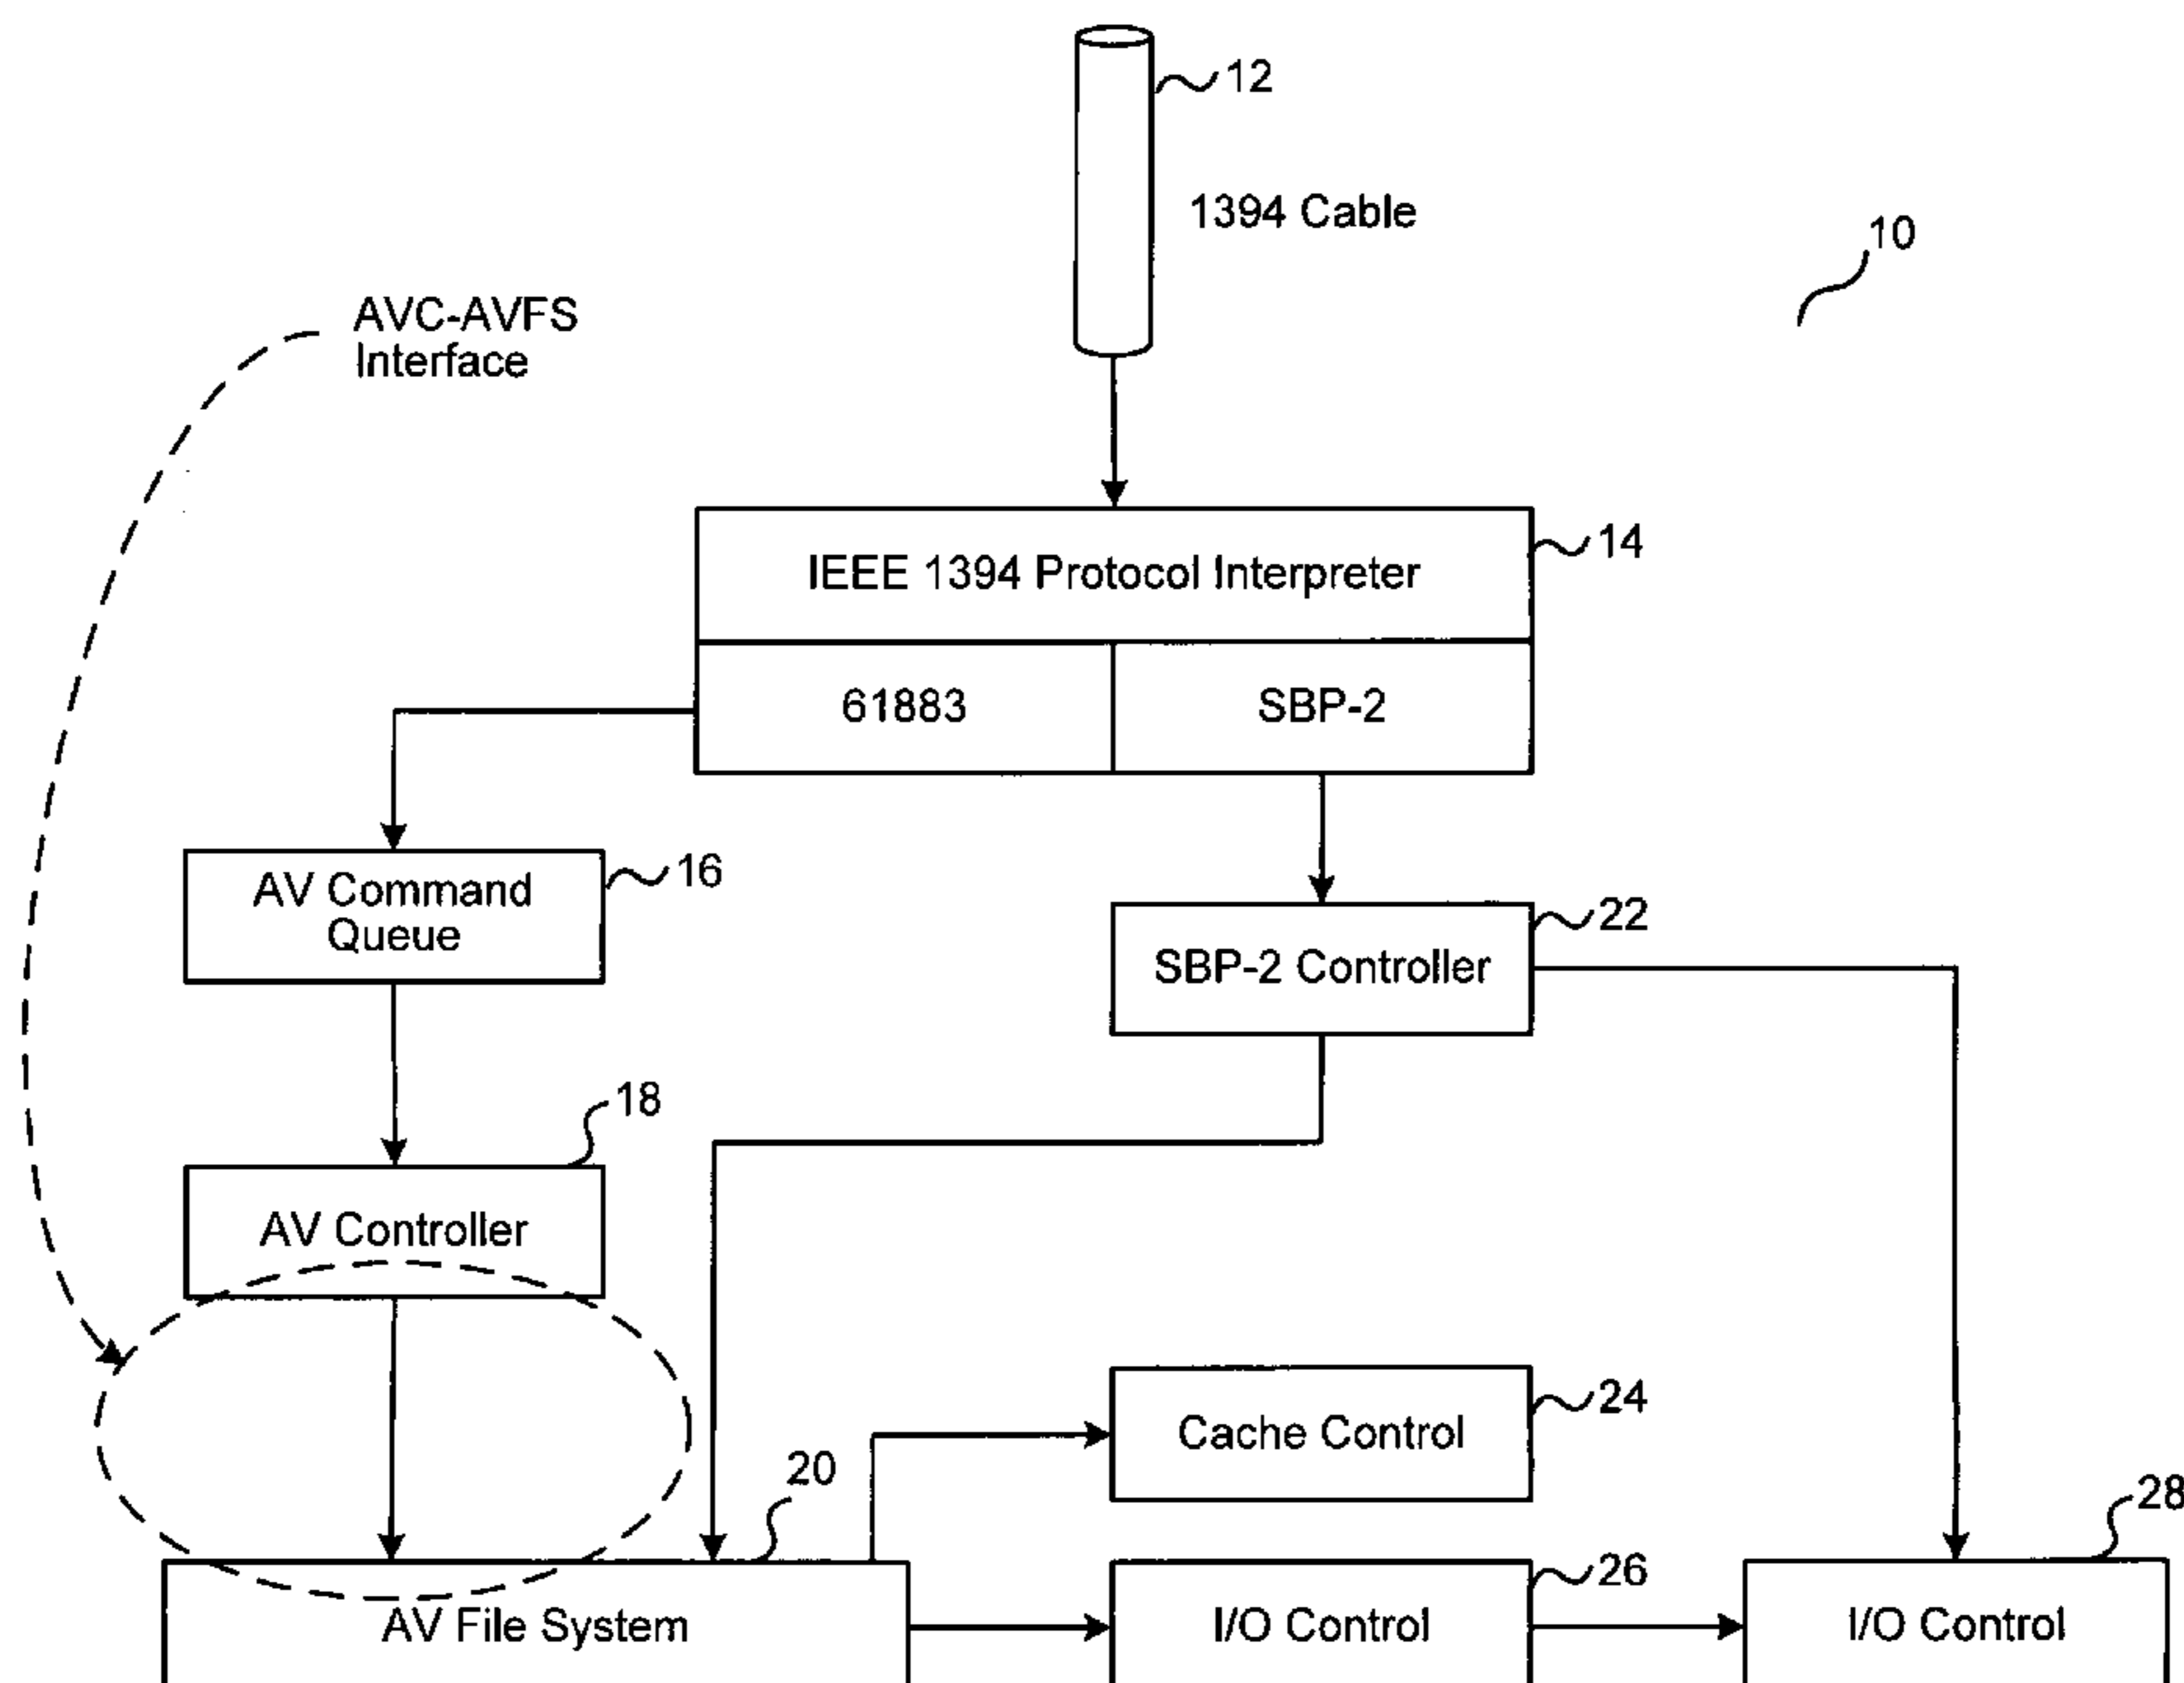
12

1394 Cable

10

AVC-AVFS Interface

IEEE 1394 Protocol Interpreter

14

61883

SBP-2

AV Command Queue

16

SBP-2 Controller

22

18

AV Controller

Cache Control

24

20

28

AV File System

I/O Control

26

I/O Control